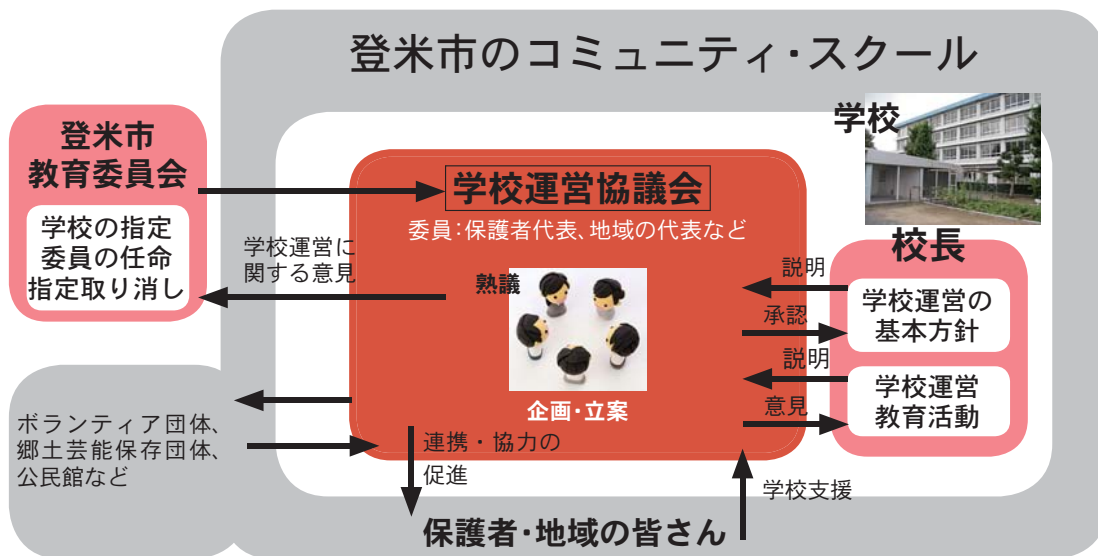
登米市のコミュニティ・スクール

登米市教育委員会

学校の指定
委員の任命
指定取り消し

学校運営に関する意見

学校

学校運営協議会

委員：保護者代表、地域の代表など

熟議

企画・立案

校長

説明

学校運営の基本方針

承認

説明

学校運営教育活動

意見

ボランティア団体、郷土芸能保存団体、公民館など

連携・協力の促進

学校支援

保護者・地域の皆さん